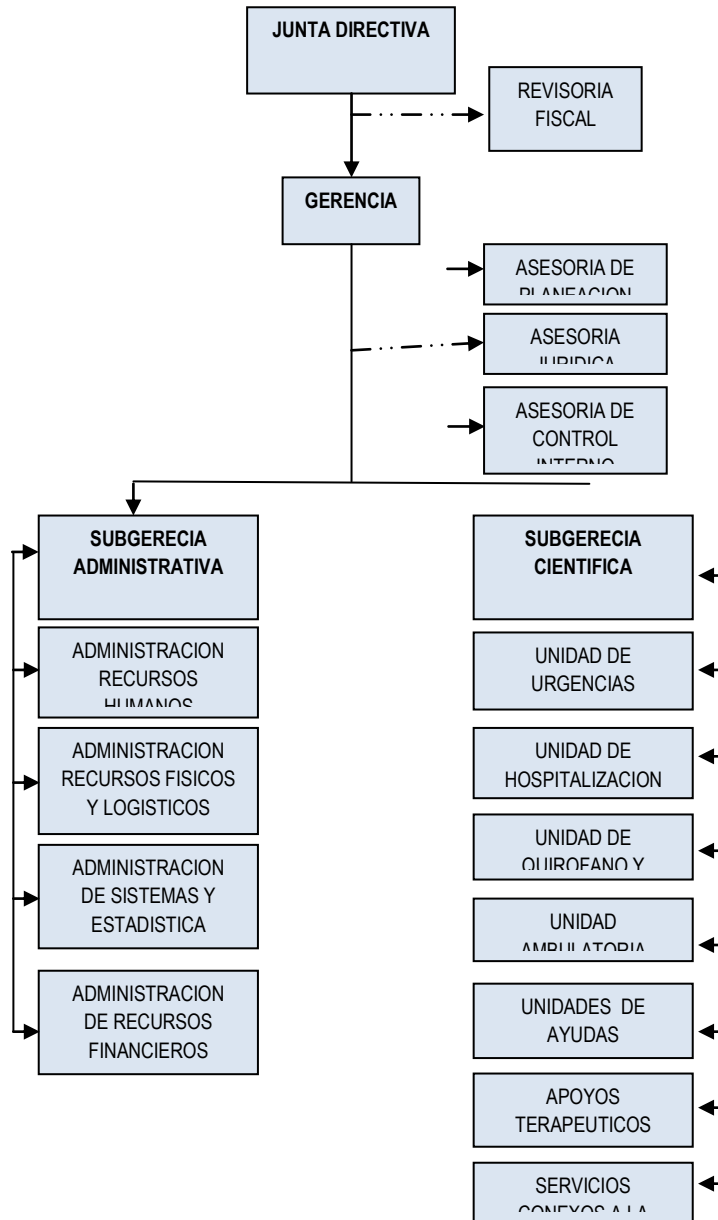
JUNTA DIRECTIVA

REVISORIA FISCAL

GERENCIA

ASESORIA DE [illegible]

ASESORIA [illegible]

ASESORIA DE CONTROL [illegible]

SUBGERECIA ADMINISTRATIVA

ADMINISTRACION RECURSOS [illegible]

ADMINISTRACION RECURSOS FISICOS Y LOGISTICOS

ADMINISTRACION DE SISTEMAS Y ESTADISTICA

ADMINISTRACION DE RECURSOS FINANCIEROS

SUBGERECIA CIENTIFICA

UNIDAD DE URGENCIAS

UNIDAD DE HOSPITALIZACION

UNIDAD DE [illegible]

UNIDAD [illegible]

UNIDADES DE AYUDAS

APOYOS TERAPEUTICOS

SERVICIOS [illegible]